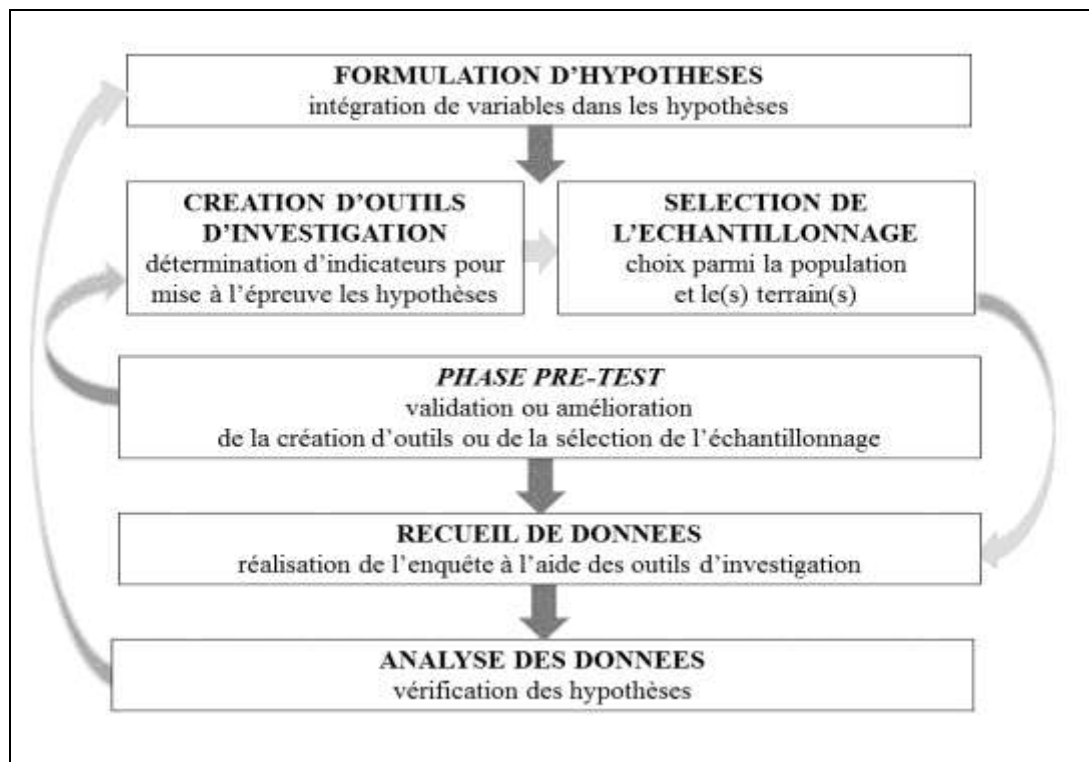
FORMULATION D'HYPOTHESES
intégration de variables dans les hypothèses

CREATION D'OUTILS D'INVESTIGATION
détermination d'indicateurs pour mise à l'épreuve les hypothèses

SELECTION DE L'ECHANTILLONNAGE
choix parmi la population et le(s) terrain(s)

PHASE PRE-TEST
validation ou amélioration de la création d'outils ou de la sélection de l'échantillonnage

RECUEIL DE DONNEES
réalisation de l'enquête à l'aide des outils d'investigation

ANALYSE DES DONNEES
vérification des hypothèses